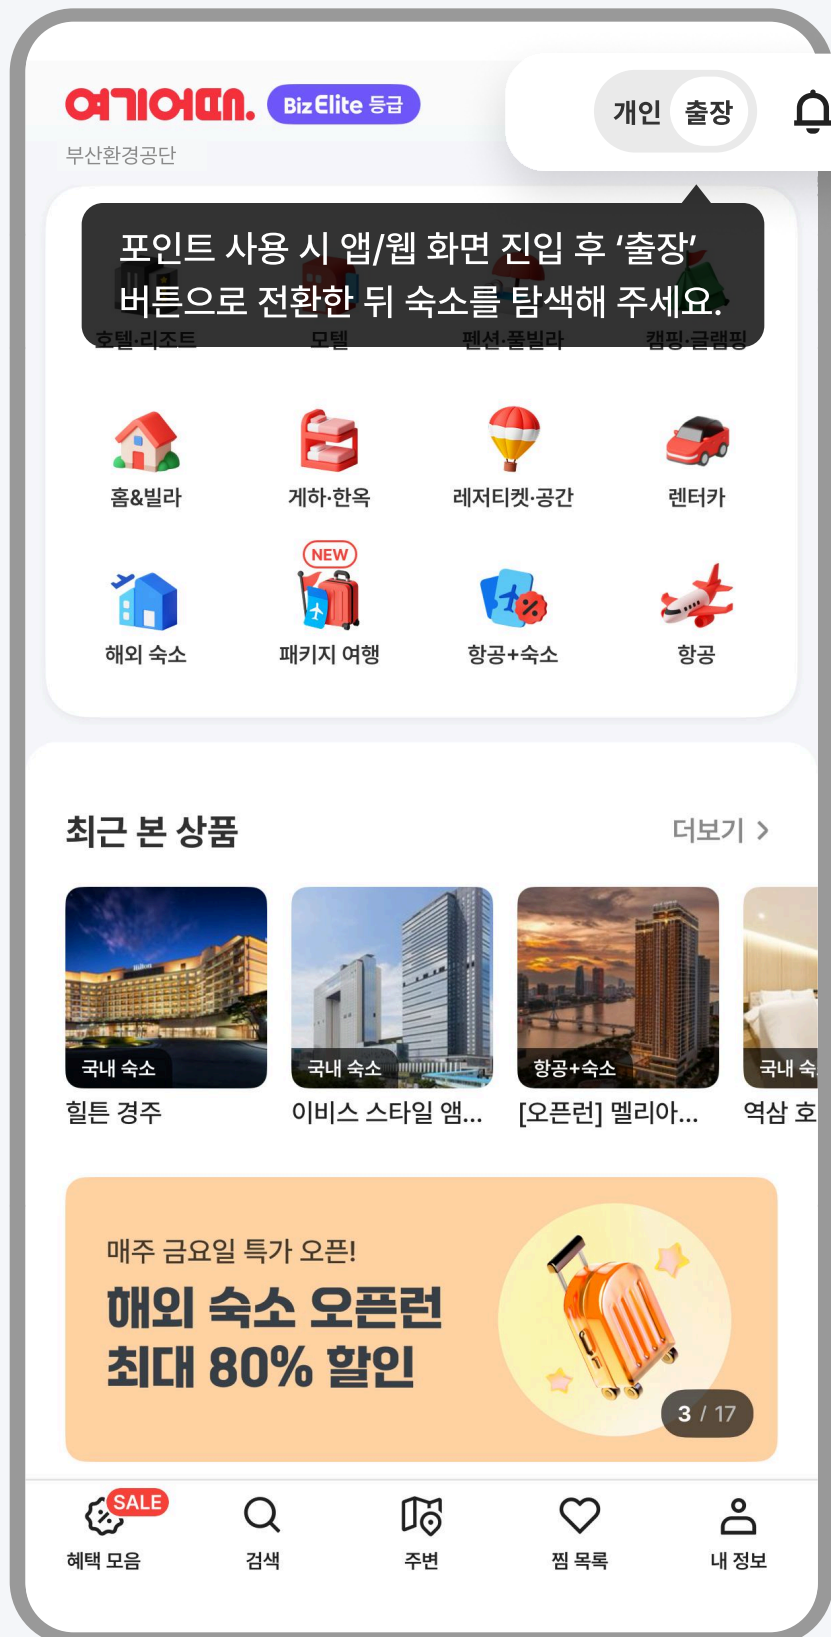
여기어때. BizElite 등급

부산환경공단

개인 출장

포인트 사용 시 앱/웹 화면 진입 후 '출장' 버튼으로 전환한 뒤 숙소를 탐색해 주세요.

호텔·리조트 모텔 펜션·풀빌라 캠핑·글램핑

홈&빌라 게하·한옥 레저티켓·공간 렌터카

NEW

해외 숙소 패키지 여행 항공+숙소 항공

최근 본 상품

더보기 >

국내 숙소
힐튼 경주

국내 숙소
이비스 스타일 앰...

항공+숙소
[오픈런] 멜리아...

국내 숙
역삼 호

매주 금요일 특가 오픈!

해외 숙소 오픈런
최대 80% 할인

3 / 17

SALE
혜택 모음 검색 주변 찜 목록 내 정보